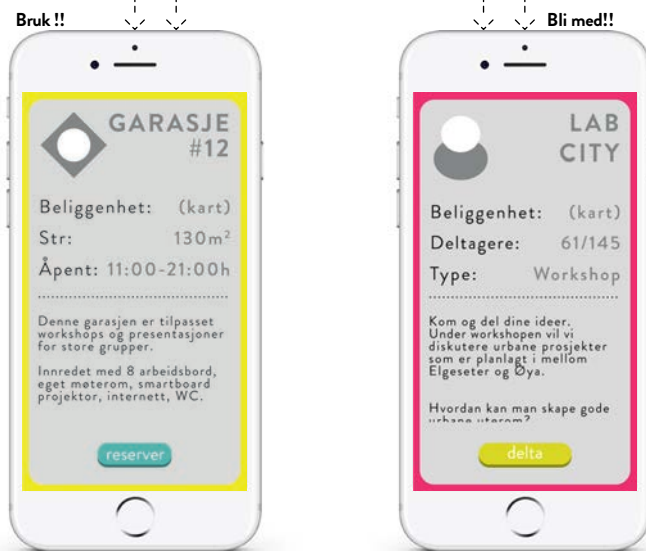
Bruk !!

GARASJE
#12

Beliggenhet: (kart)
Str: 130m$^2$
Åpent: 11:00-21:00h

Denne garasjen er tilpasset workshops og presentasjoner for store grupper.

Innredet med 8 arbeidsbord, eget møterom, smartboard projektor, internett, WC.

reserver

Bli med!!

LAB
CITY

Beliggenhet: (kart)
Deltagere: 61/145
Type: Workshop

Kom og del dine ideer. Under workshopen vil vi diskutere urbane prosjekter som er planlagt i mellom Elgeseter og Øya.

Hvordan kan man skape gode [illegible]

delta